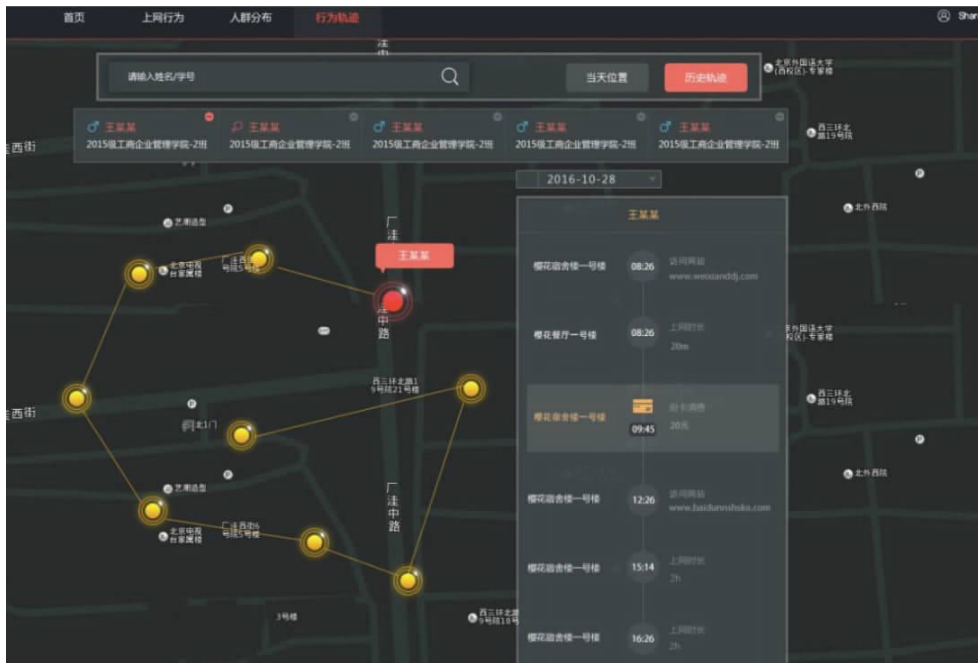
首页　上网行为　人群分布　行为轨迹　Shar

请输入姓名/学号　当天位置　历史轨迹

北京外国语大学(西校区)-专家楼

♂ 王某某 2015级工商企业管理学院-2班
♀ 王某某 2015级工商企业管理学院-2班
♂ 王某某 2015级工商企业管理学院-2班
♂ 王某某 2015级工商企业管理学院-2班
♂ 王某某 2015级工商企业管理学院-2班

西三环北路19号院

西街

2016-10-28

王某某

北外西院

艺潮造型

北京中观台家属楼

厂洼5号院5号楼

厂洼中路

王某某

樱花宿舍楼一号楼　08:26　访问网站 www.weixiandj.com

樱花餐厅一号楼　08:26　上网时长 20m

北京外国语大学(西校区)-专家楼

西三环北路19号院

西三环北路19号院21号楼

樱花宿舍楼一号楼　09:45　刷卡消费 20元

西街

北门

北外西院

艺潮造型

北京中观台家属楼

厂洼街5号院5号楼

厂洼中路

樱花宿舍楼一号楼　12:26　访问网站 www.baidurnshsko.com

樱花宿舍楼一号楼　15:14　上网时长 2h

3号楼

西三环北路19号院18号楼

樱花宿舍楼一号楼　16:26　上网时长 2h